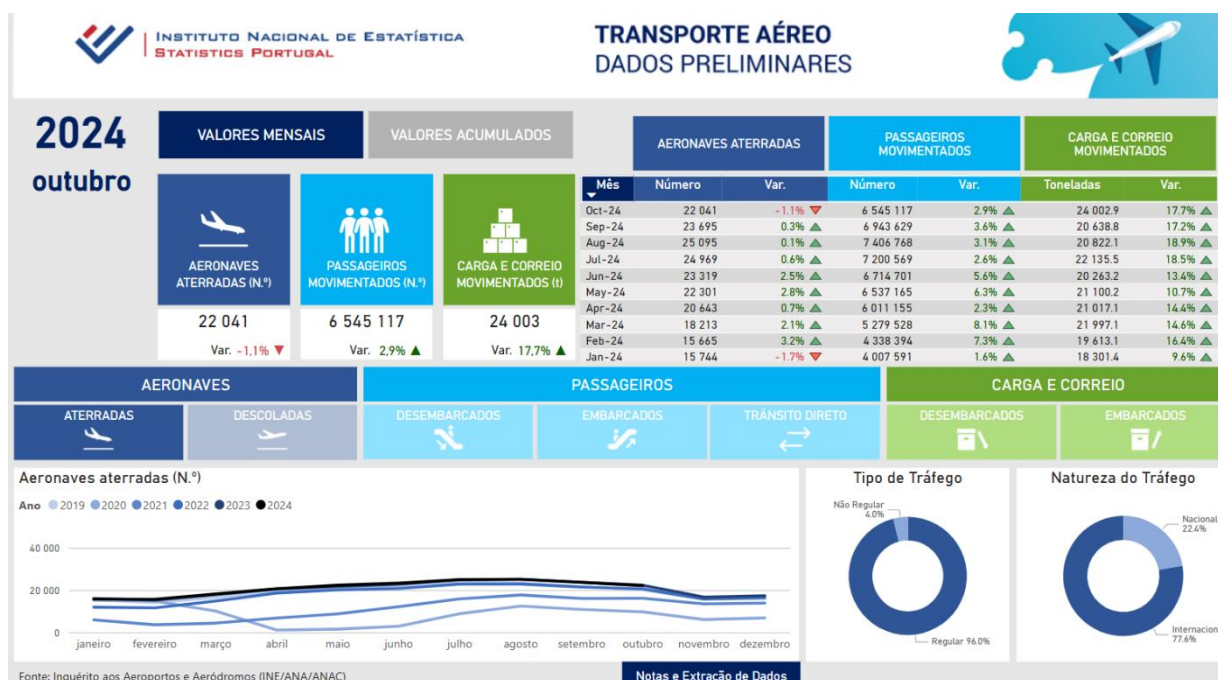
Instituto Nacional de Estatística
Statistics Portugal

TRANSPORTE AÉREO
DADOS PRELIMINARES

2024
outubro

VALORES MENSAIS
VALORES ACUMULADOS

AERONAVES ATERRADAS (N.º)
22 041
Var. -1,1%

PASSAGEIROS MOVIMENTADOS (N.º)
6 545 117
Var. 2,9%

CARGA E CORREIO MOVIMENTADOS (t)
24 003
Var. 17,7%

AERONAVES ATERRADAS | PASSAGEIROS MOVIMENTADOS | CARGA E CORREIO MOVIMENTADOS

| Mês | Número | Var. | Número | Var. | Toneladas | Var. |
|---|---|---|---|---|---|---|
| Oct-24 | 22 041 | -1.1% | 6 545 117 | 2.9% | 24 002.9 | 17.7% |
| Sep-24 | 23 695 | 0.3% | 6 943 629 | 3.6% | 20 638.8 | 17.2% |
| Aug-24 | 25 095 | 0.1% | 7 406 768 | 3.1% | 20 822.1 | 18.9% |
| Jul-24 | 24 969 | 0.6% | 7 200 569 | 2.6% | 22 135.5 | 18.5% |
| Jun-24 | 23 319 | 2.5% | 6 714 701 | 5.6% | 20 263.2 | 13.4% |
| May-24 | 22 301 | 2.8% | 6 537 165 | 6.3% | 21 100.2 | 10.7% |
| Apr-24 | 20 643 | 0.7% | 6 011 155 | 2.3% | 21 017.1 | 14.4% |
| Mar-24 | 18 213 | 2.1% | 5 279 528 | 8.1% | 21 997.1 | 14.6% |
| Feb-24 | 15 665 | 3.2% | 4 338 394 | 7.3% | 19 613.1 | 16.4% |
| Jan-24 | 15 744 | -1.7% | 4 007 591 | 1.6% | 18 301.4 | 9.6% |

AERONAVES
ATERRADAS
DESCOLADAS
PASSAGEIROS
DESEMBARCADOS
EMBARCADOS
TRÂNSITO DIRETO
CARGA E CORREIO
DESEMBARCADOS
EMBARCADOS

Aeronaves aterradas (N.º)
Ano 2019 2020 2021 2022 2023 2024
40 000
20 000
0
janeiro fevereiro março abril maio junho julho agosto setembro outubro novembro dezembro

Tipo de Tráfego
Não Regular 4.0%
Regular 96.0%

Natureza do Tráfego
Nacional 22.4%
Internacion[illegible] 77.6%

Fonte: Inquérito aos Aeroportos e Aeródromos (INE/ANA/ANAC)
Notas e Extração de Dados